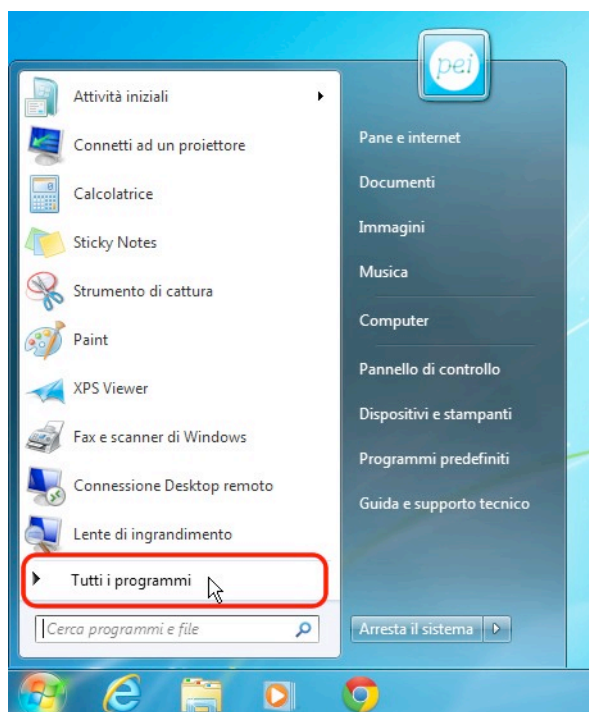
pei

Attività iniziali

Connetti ad un proiettore

Calcolatrice

Sticky Notes

Strumento di cattura

Paint

XPS Viewer

Fax e scanner di Windows

Connessione Desktop remoto

Lente di ingrandimento

Tutti i programmi

Cerca programmi e file

Pane e internet

Documenti

Immagini

Musica

Computer

Pannello di controllo

Dispositivi e stampanti

Programmi predefiniti

Guida e supporto tecnico

Arresta il sistema